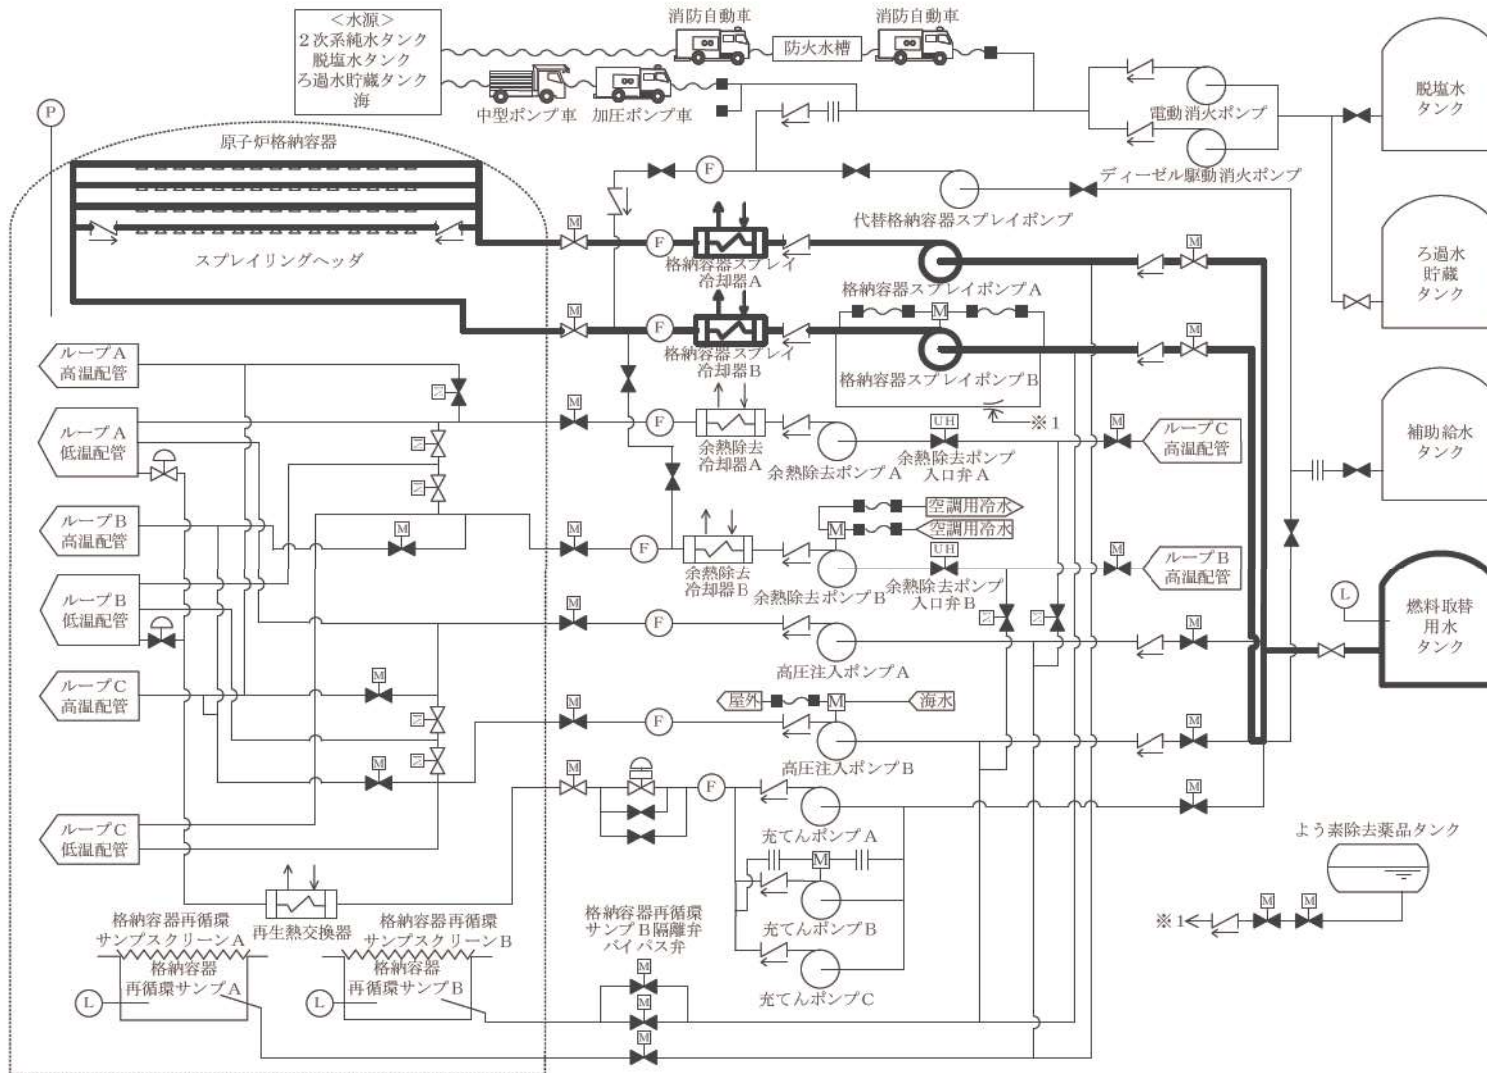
<水源>
2次系純水タンク
脱塩水タンク
ろ過水貯蔵タンク
海

消防自動車
防火水槽
消防自動車
中型ポンプ車
加圧ポンプ車
電動消火ポンプ
ディーゼル駆動消火ポンプ
脱塩水タンク
P
原子炉格納容器
スプレイリングヘッダ
M
F
M
F
代替格納容器スプレイポンプ
格納容器スプレイ冷却器A
M
格納容器スプレイ冷却器B
格納容器スプレイポンプA
M
M
格納容器スプレイポンプB
ろ過水貯蔵タンク
ループA高温配管
ループA低温配管
ループB高温配管
ループB低温配管
ループC高温配管
ループC低温配管
M
F
余熱除去冷却器A
余熱除去ポンプA
UH
余熱除去ポンプ入口弁A
※1
M
ループC高温配管
補助給水タンク
M
M
F
余熱除去冷却器B
M
空調用冷水
空調用冷水
UH
余熱除去ポンプB
余熱除去ポンプ入口弁B
M
ループB高温配管
M
F
高圧注入ポンプA
M
L
燃料取替用水タンク
M
屋外
M
海水
M
F
高圧注入ポンプB
M
M
F
充てんポンプA
M
充てんポンプB
充てんポンプC
M
よう素除去薬品タンク
※1
M
M
再生熱交換器
格納容器再循環サンプスクリーンA
格納容器再循環サンプA
L
格納容器再循環サンプスクリーンB
格納容器再循環サンプB
L
格納容器再循環サンプB隔離弁バイパス弁
M
M
M